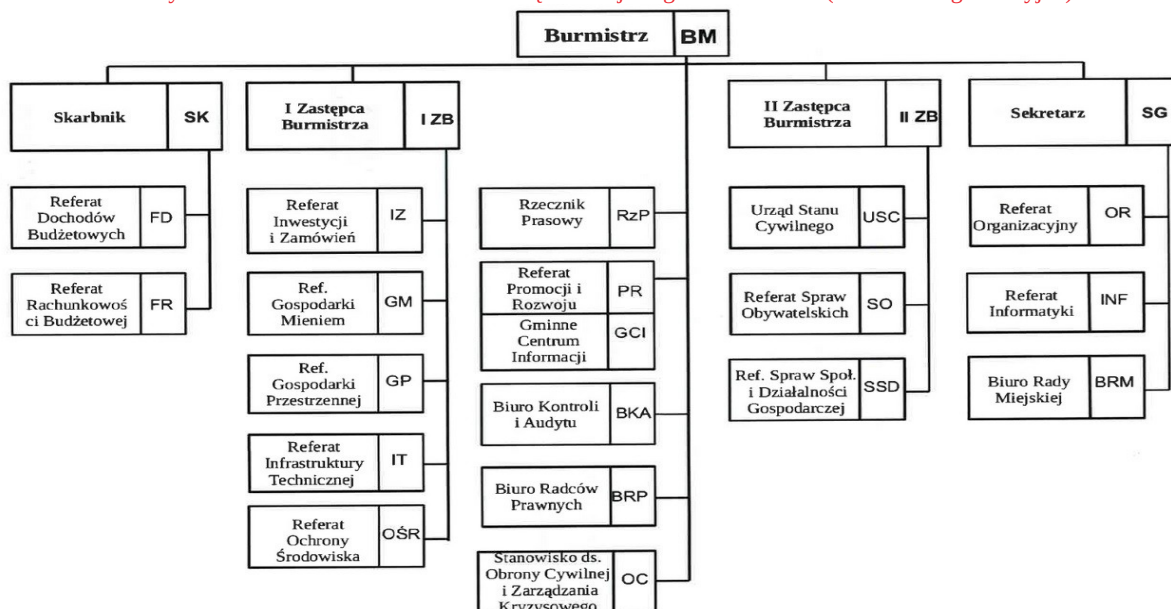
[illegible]

Burmistrz BM

Skarbnik SK

Referat Dochodów Budżetowych FD

Referat Rachunkowości Budżetowej FR

I Zastępca Burmistrza I ZB

Referat Inwestycji i Zamówień IZ

Ref. Gospodarki Mieniem GM

Ref. Gospodarki Przestrzennej GP

Referat Infrastruktury Technicznej IT

Referat Ochrony Środowiska OŚR

Rzecznik Prasowy RzP

Referat Promocji i Rozwoju PR

Gminne Centrum Informacji GCI

Biuro Kontroli i Audytu BKA

Biuro Radców Prawnych BRP

Stanowisko ds. Obrony Cywilnej i Zarządzania Kryzysowego OC

II Zastępca Burmistrza II ZB

Urząd Stanu Cywilnego USC

Referat Spraw Obywatelskich SO

Ref. Spraw Społ. i Działalności Gospodarczej SSD

Sekretarz SG

Referat Organizacyjny OR

Referat Informatyki INF

Biuro Rady Miejskiej BRM